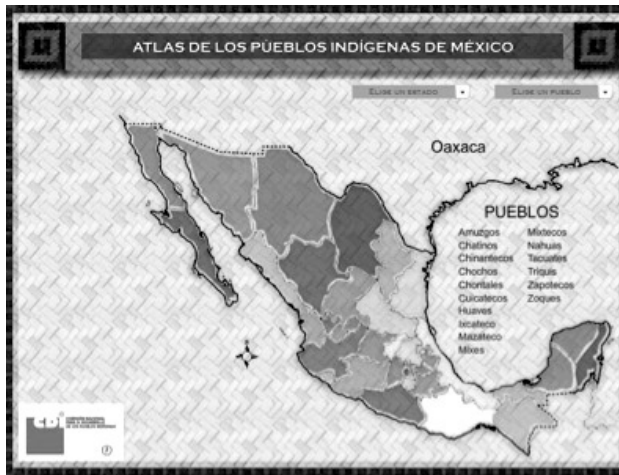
ATLAS DE LOS PÜEBLOS INDÍGENAS DE MÉXICO

Elige un estado

Elige un pueblo

Oaxaca

PUEBLOS

Amuzgos
Chatinos
Chinantecos
Chochos
Chontales
Cuicatecos
Huaves
Ixcateco
Mazateco
Mixes

Mixtecos
Nahuas
Tacuates
Triquis
Zapotecos
Zoques

CDI

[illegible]